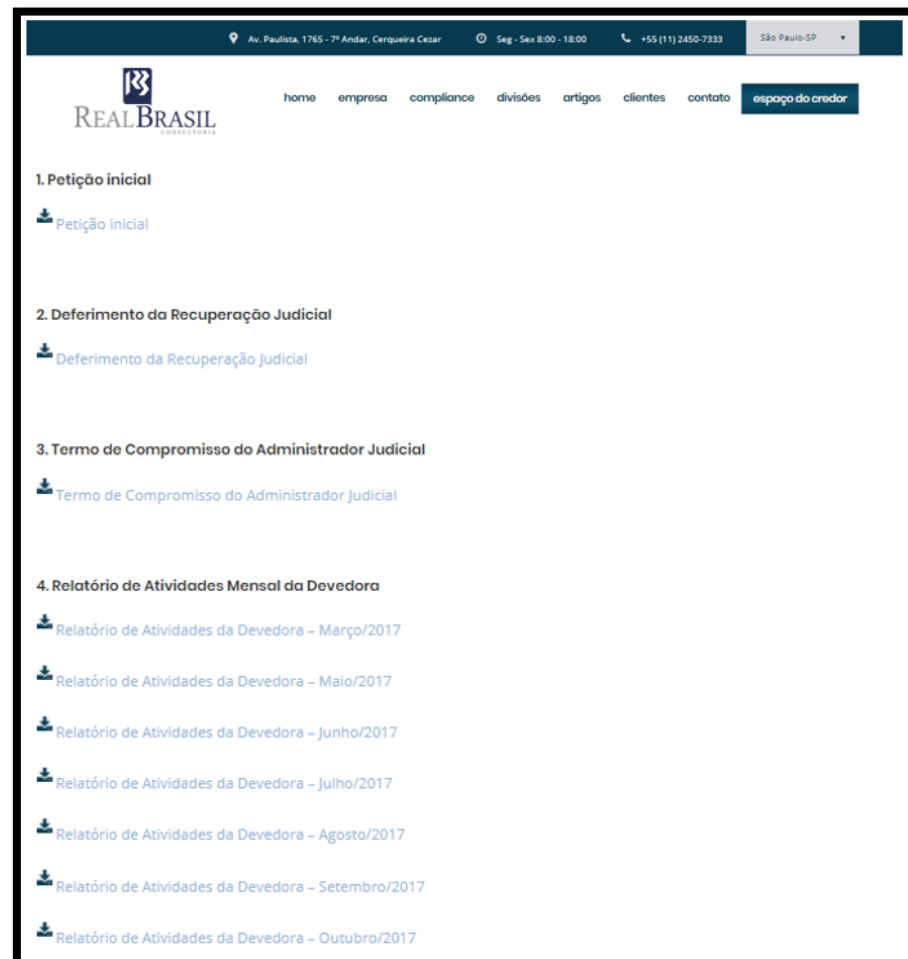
Av. Paulista, 1765 - 7º Andar, Cerqueira Cezar   Seg - Sex 8:00 - 18:00   +55 (11) 2450-7333   São Paulo-SP

RB
REAL BRASIL
CONSULTORIA

home   empresa   compliance   divisões   artigos   clientes   contato   espaço do credor

1. Petição inicial

Petição inicial

2. Deferimento da Recuperação Judicial

Deferimento da Recuperação Judicial

3. Termo de Compromisso do Administrador Judicial

Termo de Compromisso do Administrador Judicial

4. Relatório de Atividades Mensal da Devedora

Relatório de Atividades da Devedora – Março/2017

Relatório de Atividades da Devedora – Maio/2017

Relatório de Atividades da Devedora – Junho/2017

Relatório de Atividades da Devedora – Julho/2017

Relatório de Atividades da Devedora – Agosto/2017

Relatório de Atividades da Devedora – Setembro/2017

Relatório de Atividades da Devedora – Outubro/2017